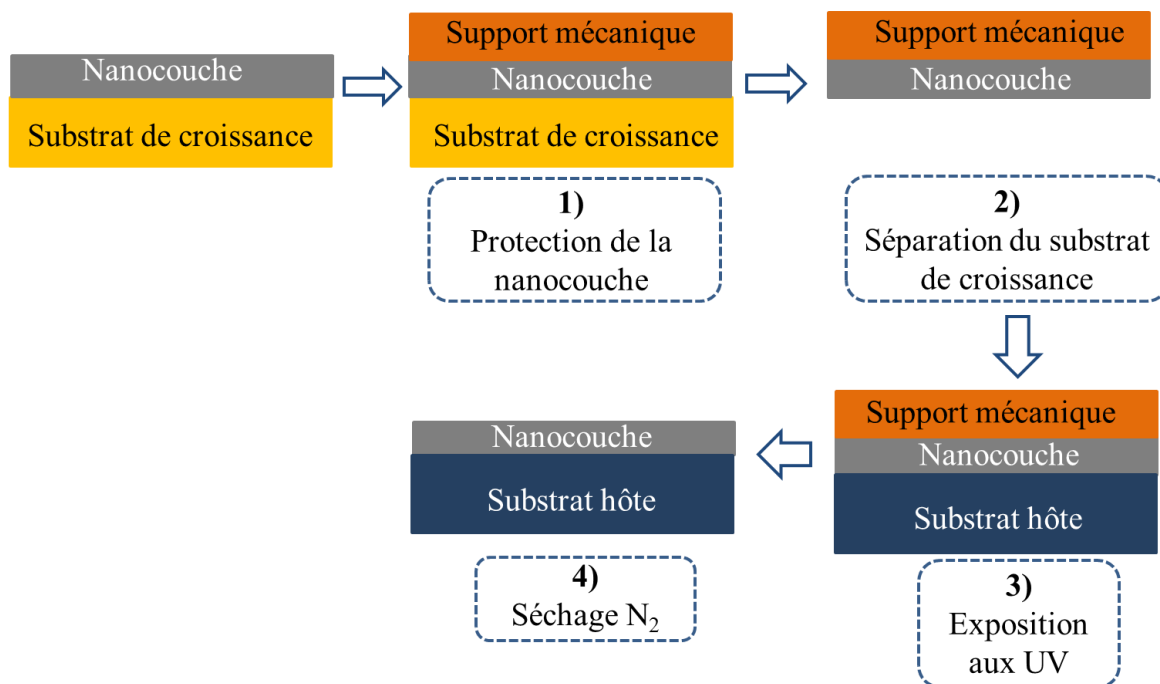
Nanocouche

Substrat de croissance

Support mécanique

Nanocouche

Substrat de croissance

1)
Protection de la nanocouche

Support mécanique

Nanocouche

2)
Séparation du substrat de croissance

Support mécanique

Nanocouche

Substrat hôte

3)
Exposition aux UV

Nanocouche

Substrat hôte

4)
Séchage $N_2$